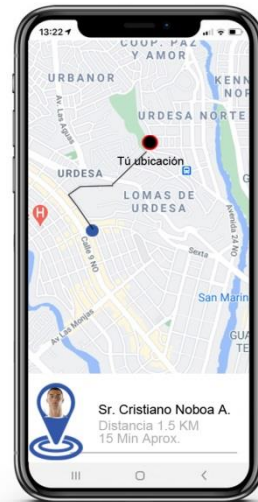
13:22
COOP. PAZ Y AMOR
URBANOR
KENN NOR
URDESA NORTE
Av. Las Aguas
Tú ubicación
URDESA
LOMAS DE URDESA
Calle 9 NO
Avenida 24 NO
Sexta
San Marin
Av. Las Monjas
GUA TE
Sr. Cristiano Noboa A.
Distancia 1.5 KM
15 Min Aprox.